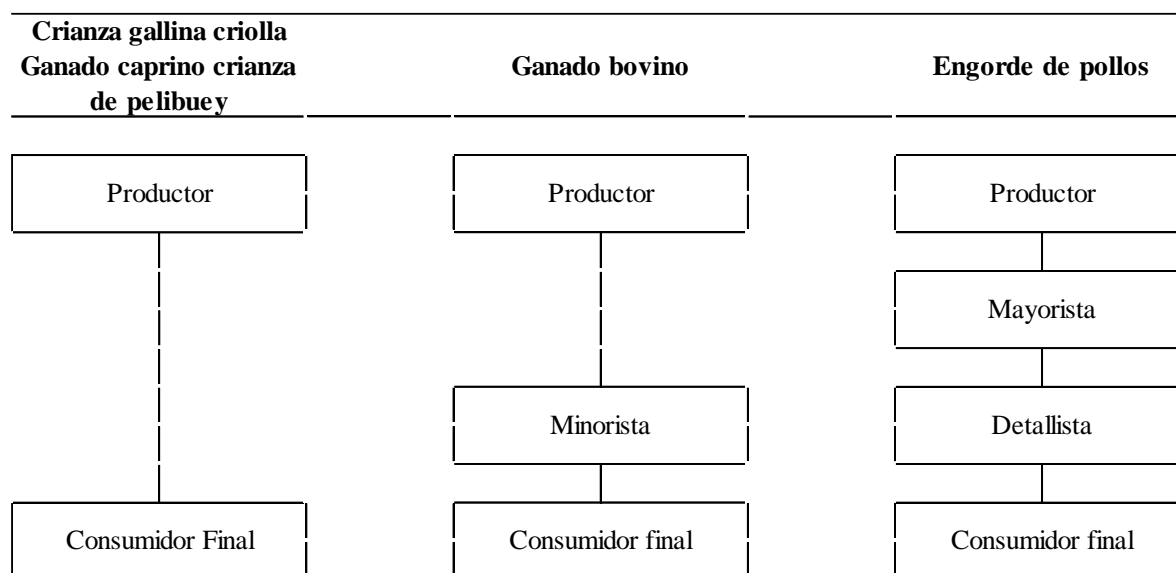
Crianza gallina criolla
Ganado caprino crianza de pelibuey

Ganado bovino

Engorde de pollos

Productor

Consumidor Final

Productor

Minorista

Consumidor final

Productor

Mayorista

Detallista

Consumidor final